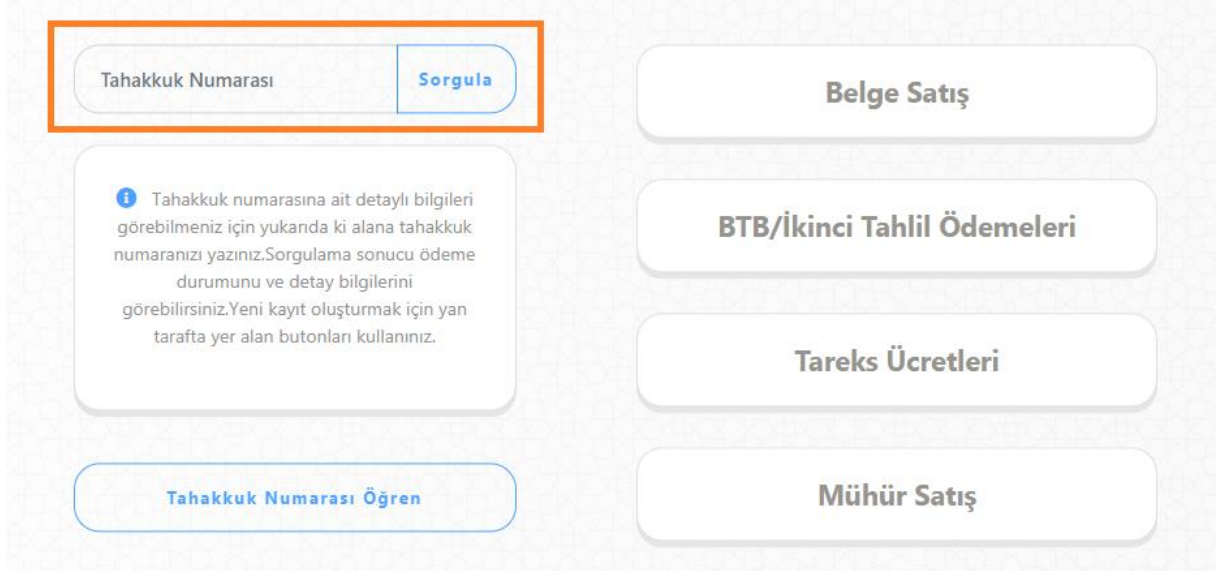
Tahakkuk Numarası Sorgula

Tahakkuk numarasına ait detaylı bilgileri görebilmeniz için yukarıda ki alana tahakkuk numaranızı yazınız.Sorgulama sonucu ödeme durumunu ve detay bilgilerini görebilirsiniz.Yeni kayıt oluşturmak için yan tarafta yer alan butonları kullanınız.

Tahakkuk Numarası Öğren

Belge Satış

BTB/İkinci Tahlil Ödemeleri

Tareks Ücretleri

Mühür Satış